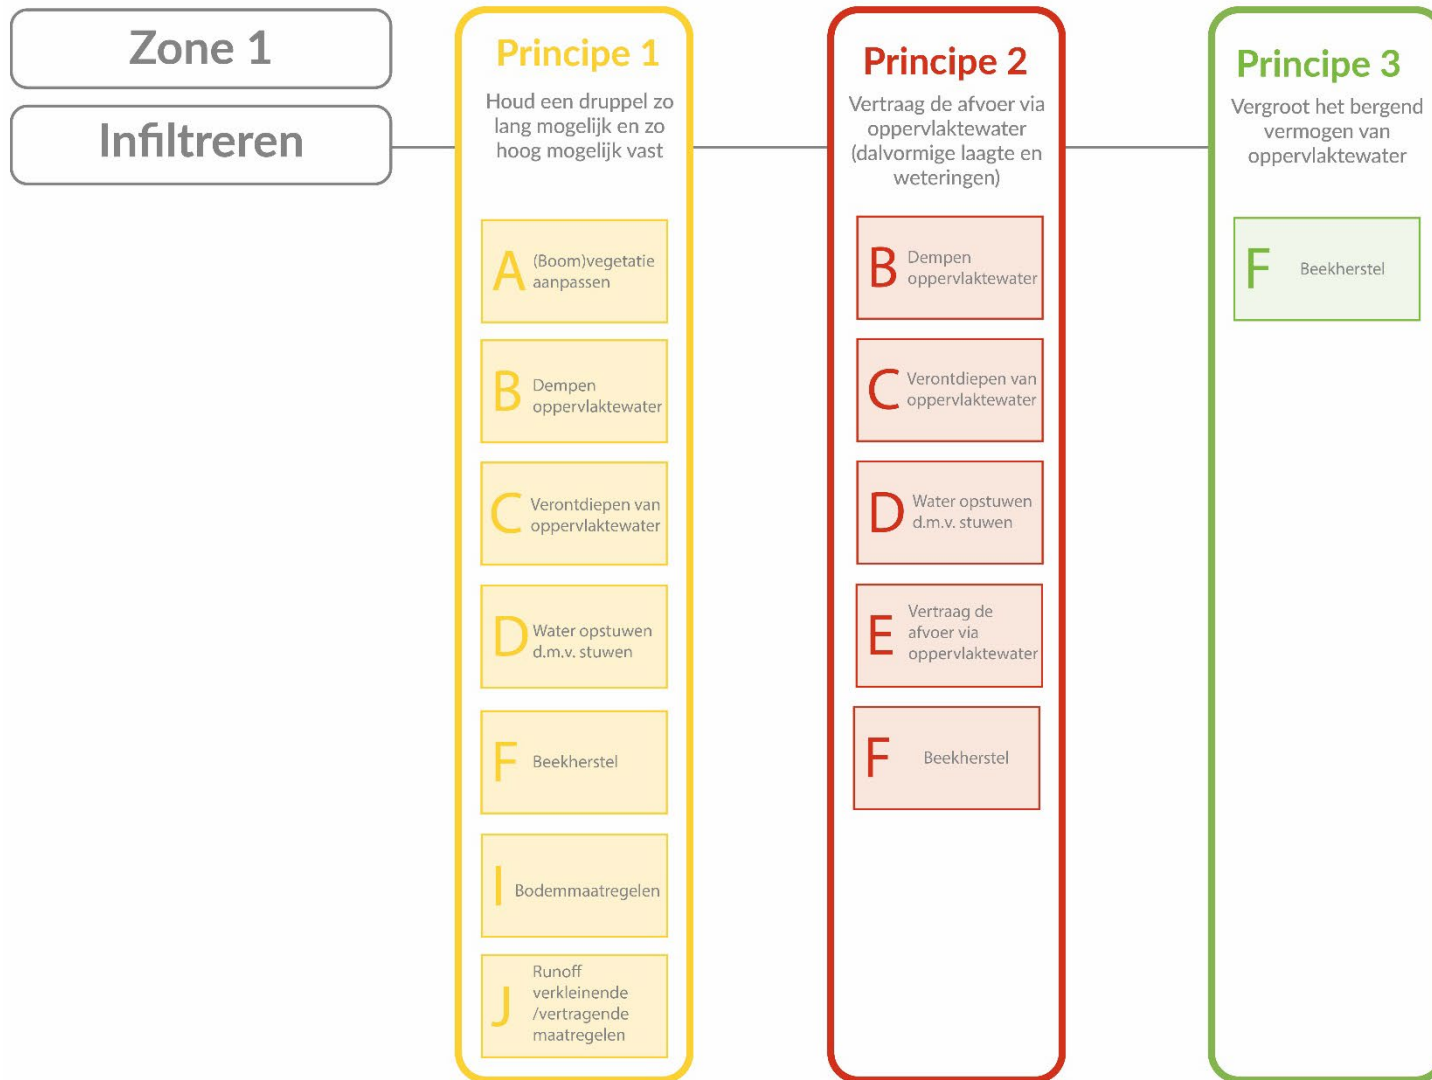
Zone 1

Infiltreren

Principe 1

Houd een druppel zo lang mogelijk en zo hoog mogelijk vast

A (Boom)vegetatie aanpassen

B Dempen oppervlaktewater

C Verontdiepen van oppervlaktewater

D Water opstuwen d.m.v. stuwen

F Beekherstel

I Bodemmaatregelen

J Runoff verkleinende /vertragende maatregelen

Principe 2

Vertraag de afvoer via oppervlaktewater (dalvormige laagte en weteringen)

B Dempen oppervlaktewater

C Verontdiepen van oppervlaktewater

D Water opstuwen d.m.v. stuwen

E Vertraag de afvoer via oppervlaktewater

F Beekherstel

Principe 3

Vergroot het bergend vermogen van oppervlaktewater

F Beekherstel